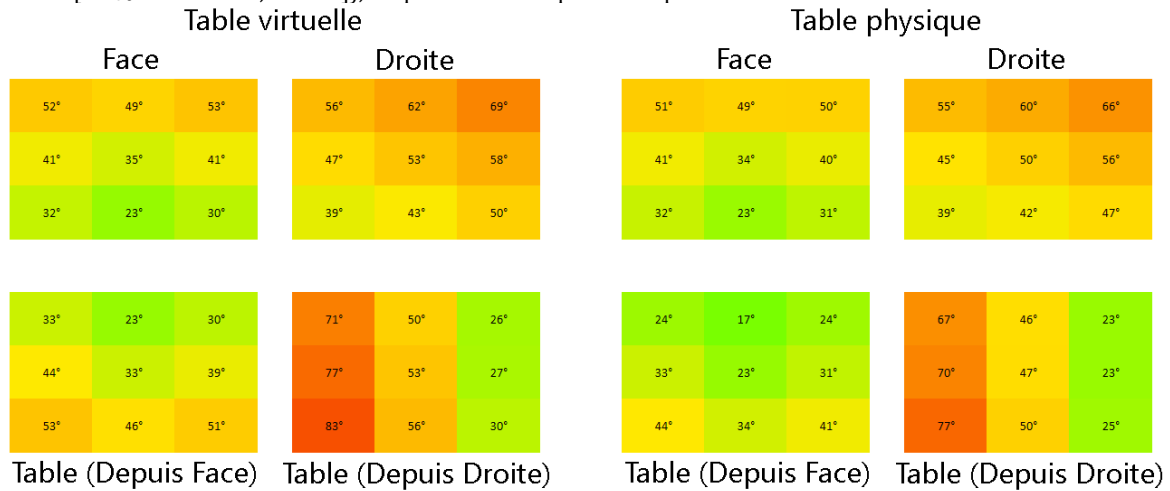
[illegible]

Table virtuelle

Face

| 52° | 49° | 53° |
|---|---|---|
| 41° | 35° | 41° |
| 32° | 23° | 30° |

Droite

| 56° | 62° | 69° |
|---|---|---|
| 47° | 53° | 58° |
| 39° | 43° | 50° |

| 33° | 23° | 30° |
|---|---|---|
| 44° | 33° | 39° |
| 53° | 46° | 51° |

Table (Depuis Face)

| 71° | 50° | 26° |
|---|---|---|
| 77° | 53° | 27° |
| 83° | 56° | 30° |

Table (Depuis Droite)

Table physique

Face

| 51° | 49° | 50° |
|---|---|---|
| 41° | 34° | 40° |
| 32° | 23° | 31° |

Droite

| 55° | 60° | 66° |
|---|---|---|
| 45° | 50° | 56° |
| 39° | 42° | 47° |

| 24° | 17° | 24° |
|---|---|---|
| 33° | 23° | 31° |
| 44° | 34° | 41° |

Table (Depuis Face)

| 67° | 46° | 23° |
|---|---|---|
| 70° | 47° | 23° |
| 77° | 50° | 25° |

Table (Depuis Droite)